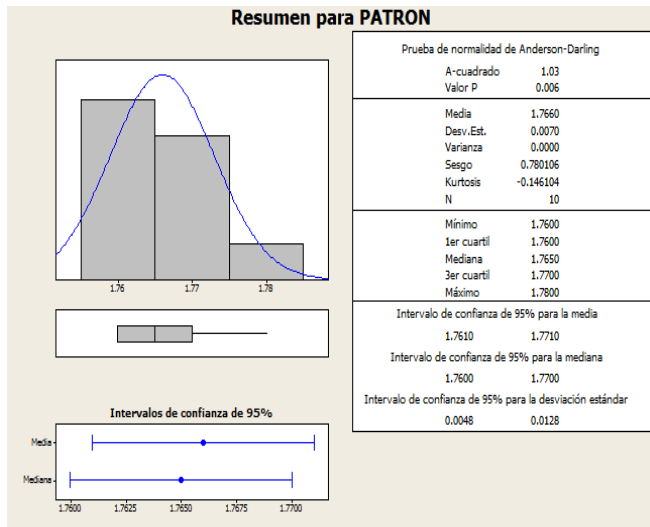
Resumen para PATRON

1.76
1.77
1.78

Intervalos de confianza de 95%

Media
Mediana

1.7600
1.7625
1.7650
1.7675
1.7700

Prueba de normalidad de Anderson-Darling

| | |
|---|---|
| A-cuadrado | 1.03 |
| Valor P | 0.006 |

| | |
|---|---|
| Media | 1.7660 |
| Desv.Est. | 0.0070 |
| Varianza | 0.0000 |
| Sesgo | 0.780106 |
| Kurtosis | -0.146104 |
| N | 10 |

| | |
|---|---|
| Mínimo | 1.7600 |
| 1er cuartil | 1.7600 |
| Mediana | 1.7650 |
| 3er cuartil | 1.7700 |
| Máximo | 1.7800 |

Intervalo de confianza de 95% para la media

1.7610 1.7710

Intervalo de confianza de 95% para la mediana

1.7600 1.7700

Intervalo de confianza de 95% para la desviación estándar

0.0048 0.0128